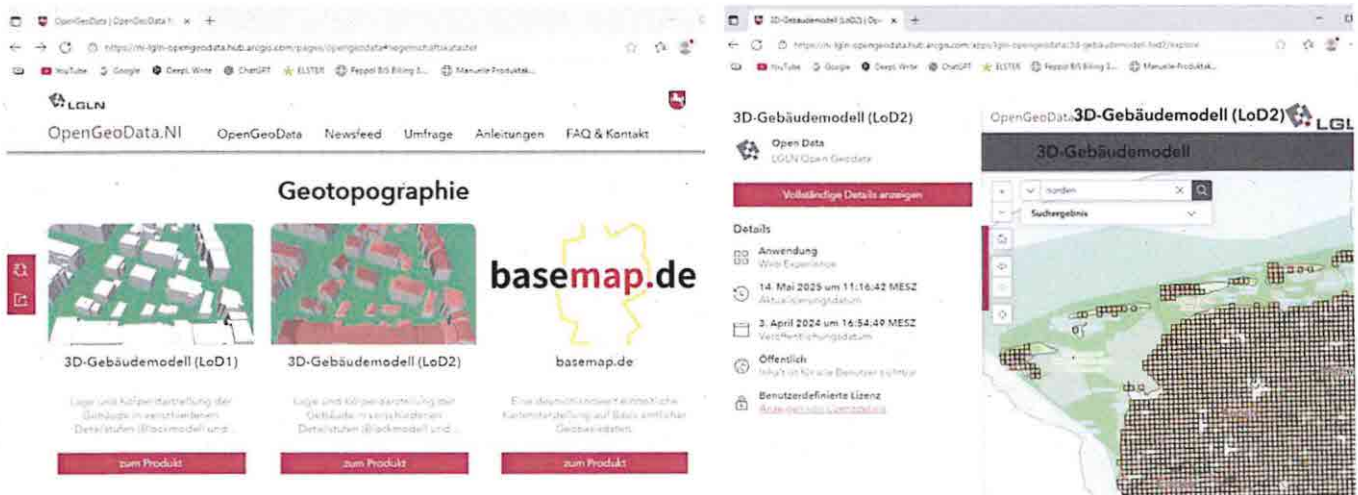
OpenGeoData | OpenGeoData.N ×  +

https://ni-lgln-opengeodata.hub.arcgis.com/pages/opengeodata#liegenschaftskataster

YouTube  Google  DeepL Write  ChatGPT  ELSTER  Peppol B/S Billing S...  Manuelle Produktak...

LGLN

OpenGeoData.NI  OpenGeoData  Newsfeed  Umfrage  Anleitungen  FAQ & Kontakt

Geotopographie

basemap.de

3D-Gebäudemodell (LoD1)

Lage und Körperdarstellung der Gebäude in verschiedenen Detailstufen (Blockmodell und ...

zum Produkt

3D-Gebäudemodell (LoD2)

Lage und Körperdarstellung der Gebäude in verschiedenen Detailstufen (Blockmodell und ...

zum Produkt

basemap.de

Eine deutschlandweit einheitliche Kartendarstellung auf Basis amtlicher Geobasisdaten.

zum Produkt

3D-Gebäudemodell (LoD2) | Op ×  +

https://ni-lgln-opengeodata.hub.arcgis.com/apps/lgln-opengeodata:3d-gebaeudemodell-lod2/explore

YouTube  Google  DeepL Write  ChatGPT  ELSTER  Peppol B/S Billing S...  Manuelle Produktak...

3D-Gebäudemodell (LoD2)

Open Data
LGLN Open Geodata

Vollständige Details anzeigen

Details

Anwendung
Web Experience

14. Mai 2025 um 11:16:42 MESZ
Aktualisierungsdatum

3. April 2024 um 16:54:49 MESZ
Veröffentlichungsdatum

Öffentlich
Inhalt ist für alle Benutzer sichtbar

Benutzerdefinierte Lizenz
Anzeigen von Lizenzdetails

OpenGeoData 3D-Gebäudemodell (LoD2) LGLN

3D-Gebäudemodell

norden

Suchergebnis